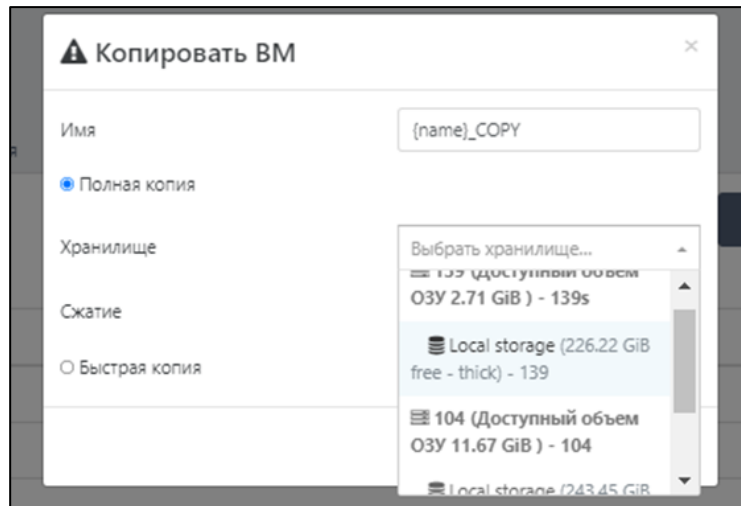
Копировать ВМ

×

Имя

{name}_COPY

Полная копия

Хранилище

Выбрать хранилище...

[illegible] ОЗУ 2.71 GiB ) - 139s

Local storage (226.22 GiB free - thick) - 139

104 (Доступный объем ОЗУ 11.67 GiB ) - 104

Local storage (243.45 GiB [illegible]

Сжатие

Быстрая копия